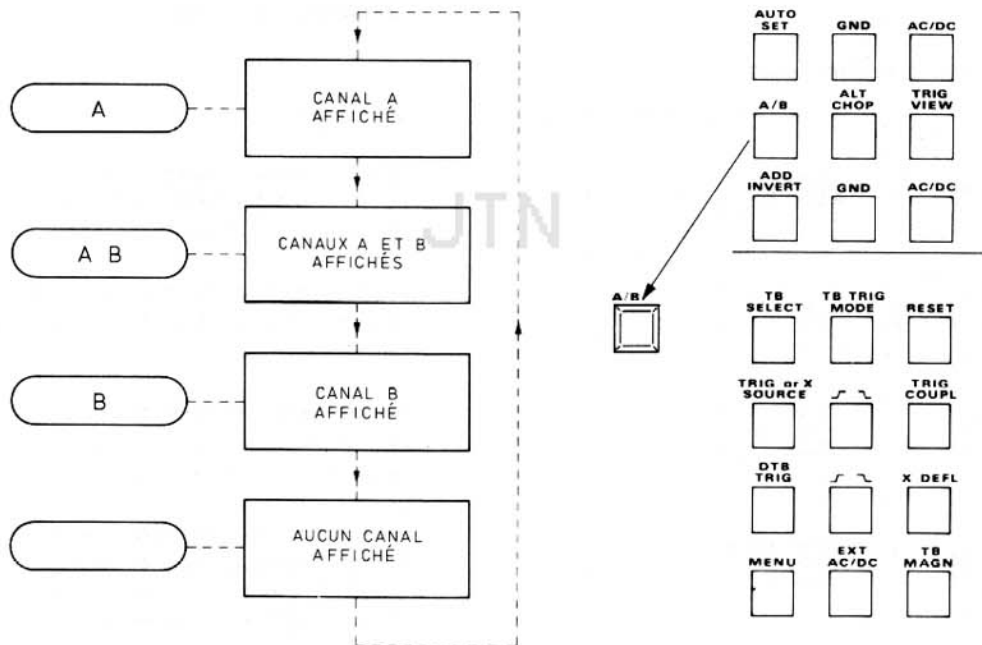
A

CANAL A AFFICHÉ

A B

CANAUX A ET B AFFICHÉS

B

CANAL B AFFICHÉ

AUCUN CANAL AFFICHÉ

JTN

A/B

AUTO SET

GND

AC/DC

A/B

ALT CHOP

TRIG VIEW

ADD INVERT

GND

AC/DC

TB SELECT

TB TRIG MODE

RESET

TRIG or X SOURCE

TRIG COUPL

DTB TRIG

X DEFL

MENU

EXT AC/DC

TB MAGN